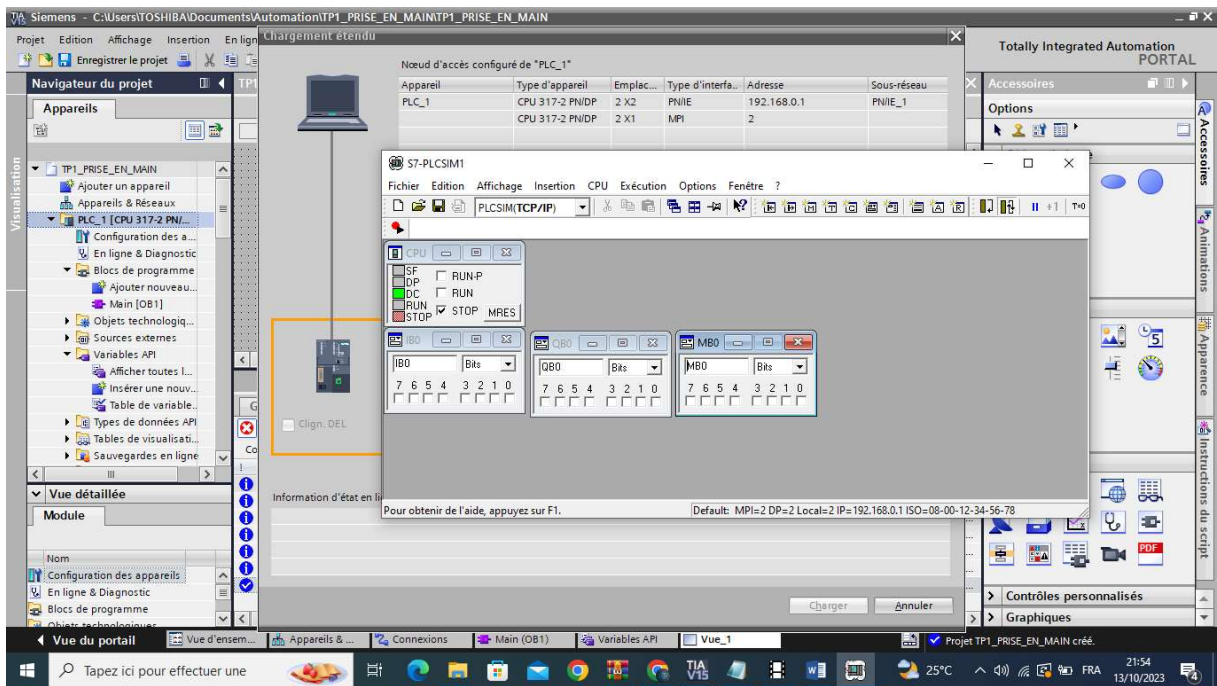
Siemens - C:\Users\TOSHIBA\Documents\Automation\TP1_PRISE_EN_MAIN\TP1_PRISE_EN_MAIN

Projet Edition Affichage Insertion En lign

Enregistrer le projet

Totally Integrated Automation PORTAL

Navigateur du projet

Appareils

TP1_PRISE_EN_MAIN
Ajouter un appareil
Appareils & Réseaux
PLC_1 [CPU 317-2 PN/...
Configuration des a...
En ligne & Diagnostic
Blocs de programme
Ajouter nouveau...
Main [OB1]
Objets technologiq...
Sources externes
Variables API
Afficher toutes l...
Insérer une nouv...
Table de variable...
Types de données API
Tables de visualisati...
Sauvegardes en ligne

Vue détaillée

Module

Nom
Configuration des appareils
En ligne & Diagnostic
Blocs de programme
Objets technologiques

Chargement étendu

Nœud d'accès configuré de "PLC_1"

| Appareil | Type d'appareil | Emplac... | Type d'interfa... | Adresse | Sous-réseau |
|---|---|---|---|---|---|
| PLC_1 | CPU 317-2 PN/DP | 2 X2 | PN/IE | 192.168.0.1 | PN/IE_1 |
| | CPU 317-2 PN/DP | 2 X1 | MPI | 2 | |

Clign. DEL

Information d'état en li

Charger Annuler

S7-PLCSIM1

Fichier Edition Affichage Insertion CPU Exécution Options Fenêtre ?

PLCSIM(TCP/IP)

CPU
SF
DP
DC
RUN
STOP
RUN-P
RUN
STOP MRES

IB0
IB0 Bits
7 6 5 4 3 2 1 0

QB0
QB0 Bits
7 6 5 4 3 2 1 0

MB0
MB0 Bits
7 6 5 4 3 2 1 0

Pour obtenir de l'aide, appuyez sur F1.

Default: MPI=2 DP=2 Local=2 IP=192.168.0.1 ISO=08-00-12-34-56-78

Accessoires
Options
Accessoires
Animations
Apparence
Instructions du script

Contrôles personnalisés
Graphiques

Vue du portail
Vue d'ensem...
Appareils & ...
Connexions
Main (OB1)
Variables API
Vue_1
Projet TP1_PRISE_EN_MAIN créé.

Tapez ici pour effectuer une

25°C FRA 21:54 13/10/2023